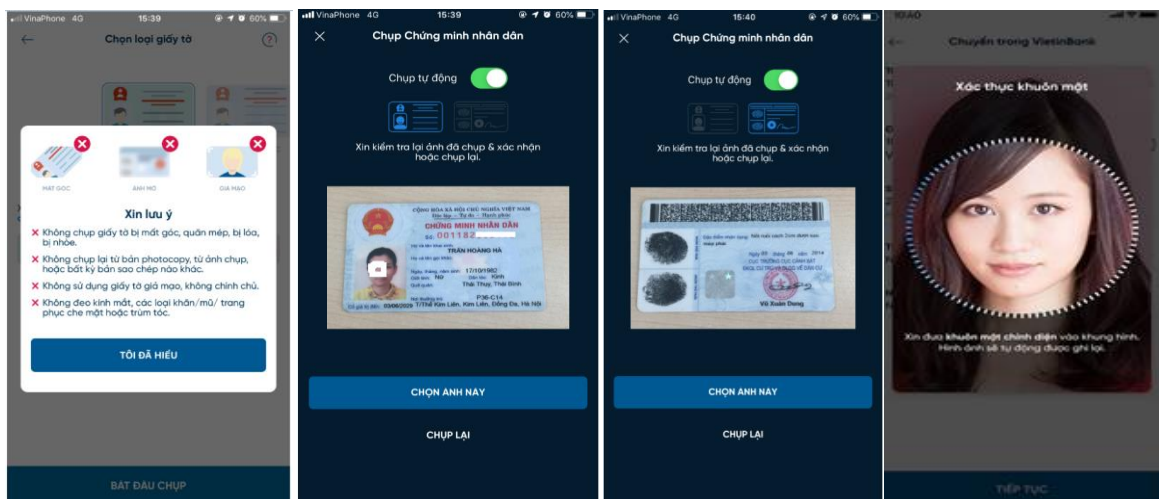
VinaPhone 4G 15:39 60%

Chọn loại giấy tờ

MẤT GÓC ẢNH MỜ GIẢ MẠO

Xin lưu ý

✕ Không chụp giấy tờ bị mất góc, quăn mép, bị lóa, bị nhòe.

✕ Không chụp lại từ bản photocopy, từ ảnh chụp, hoặc bất kỳ bản sao chép nào khác.

✕ Không sử dụng giấy tờ giả mạo, không chính chủ.

✕ Không đeo kính mắt, các loại khăn/mũ/ trang phục che mặt hoặc trùm tóc.

TÔI ĐÃ HIỂU

BẮT ĐẦU CHỤP

VinaPhone 4G 15:39 60%

Chụp Chứng minh nhân dân

Chụp tự động

Xin kiểm tra lại ảnh đã chụp & xác nhận hoặc chụp lại.

CỘNG HÒA XÃ HỘI CHỦ NGHĨA VIỆT NAM
Độc lập - Tự do - Hạnh phúc
CHỨNG MINH NHÂN DÂN
Số. 001182
TRẦN HOÀNG HÀ
17/10/1982
Nữ Kinh
Thái Thụy, Thái Bình
P36-C14
03/06/2020 7/Thôn Kim Liên, Kim Liên, Đống Đa, Hà Nội

CHỌN ẢNH NÀY

CHỤP LẠI

VinaPhone 4G 15:40 60%

Chụp Chứng minh nhân dân

Chụp tự động

Xin kiểm tra lại ảnh đã chụp & xác nhận hoặc chụp lại.

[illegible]
2014
CỤC TRƯỞNG CỤC CẢNH SÁT
ĐKQL CƯ TRÚ VÀ DLQG VỀ DÂN CƯ
Võ Xuân Dung

CHỌN ẢNH NÀY

CHỤP LẠI

Chuyển trong VietinBank

Xác thực khuôn mặt

Xin đưa khuôn mặt chính diện vào khung hình. Hình ảnh sẽ tự động được ghi lại.

TIẾP TỤC